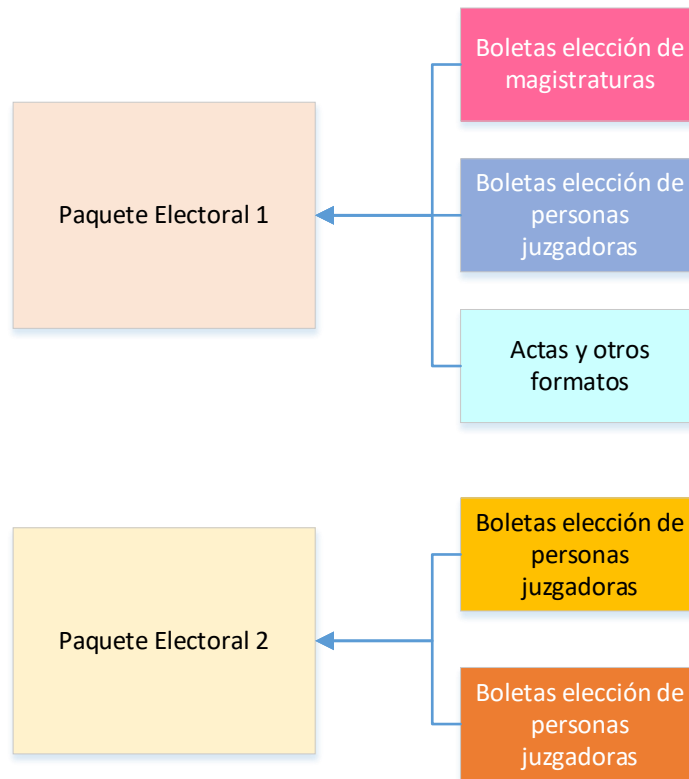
Paquete Electoral 1

Boletas elección de magistraturas

Boletas elección de personas juzgadoras

Actas y otros formatos

Paquete Electoral 2

Boletas elección de personas juzgadoras

Boletas elección de personas juzgadoras